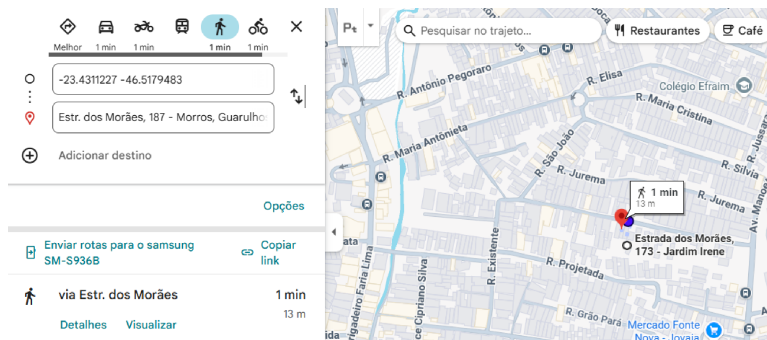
Melhor 1 min 1 min 1 min 1 min

-23.4311227 -46.5179483

Estr. dos Morães, 187 - Morros, Guarulho

Adicionar destino

Opções

Enviar rotas para o samsung SM-S936B

Copiar link

via Estr. dos Morães

1 min

13 m

Detalhes Visualizar

Pesquisar no trajeto...

Restaurantes

Café

R. Antônio Pegoraro

R. Elisa

Colégio Efraim

R. Maria Cristina

R. Maria Antonieta

R. São João

R. Silvia

R. Jurema

R. Jurema

1 min
13 m

Estrada dos Morães, 173 - Jardim Irene

R. Existente

R. Projetada

R. Cipriano Silva

rigadeiro Faria Lima

R. Gão Paulo

Mercado Fonte Nova - Joaia